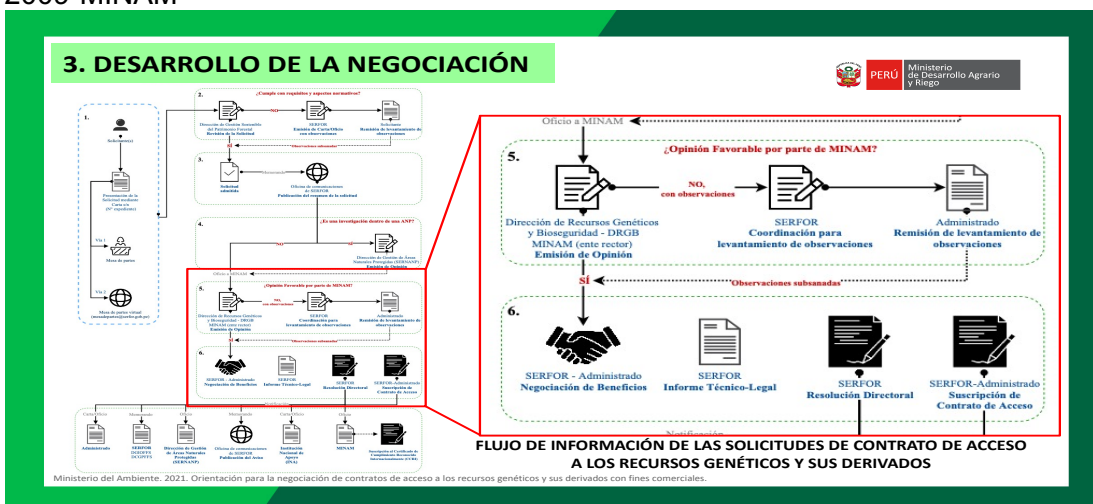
2000 MINAM

3. DESARROLLO DE LA NEGOCIACIÓN

PERÚ Ministerio de Desarrollo Agrario y Riego

1.
Solicitante(s)
Presentación de la Solicitud mediante Carta s/n (N° expediente)
Vía 1
Mesa de partes
Vía 2
Mesa de partes virtual (mesadepartes@serfor.gob.pe)

2. ¿Cumple con requisitos y aspectos normativos?
Dirección de Gestión Sostenible del Patrimonio Forestal
Revisión de la Solicitud
NO
SERFOR
Emisión de Carta/Oficio con observaciones
Solicitante
Remisión de levantamiento de observaciones
Observaciones subsanadas
SÍ

3.
Solicitud admitida
Oficina de comunicaciones de SERFOR
Publicación del resumen de la solicitud

4. ¿Es una investigación dentro de una ANP?
NO
SÍ
Dirección de Gestión de Áreas Naturales Protegidas (SERNANP)
Emisión de Opinión

Oficio a MINAM

5. ¿Opinión Favorable por parte de MINAM?
Dirección de Recursos Genéticos y Bioseguridad - DRGB MINAM (ente rector)
Emisión de Opinión
NO, con observaciones
SERFOR
Coordinación para levantamiento de observaciones
Administrado
Remisión de levantamiento de observaciones
Observaciones subsanadas
SÍ

6.
SERFOR - Administrado
Negociación de Beneficios
SERFOR
Informe Técnico-Legal
SERFOR
Resolución Directoral
SERFOR-Administrado
Suscripción de Contrato de Acceso

Notificación
Carta/Oficio
Memorando
Oficio
Memorando
Carta/Oficio
Oficio
Administrado
SERFOR DGDFFS DGSPFFS
Dirección de Gestión de Áreas Naturales Protegidas (SERNANP)
Oficina de comunicaciones de SERFOR
Publicación del Acceso
Institución Nacional de Apoyo (INA)
MINAM
Inscripción al Certificado de Cumplimiento Reconocido Internacionalmente (CCRI)

FLUJO DE INFORMACIÓN DE LAS SOLICITUDES DE CONTRATO DE ACCESO A LOS RECURSOS GENÉTICOS Y SUS DERIVADOS

Ministerio del Ambiente. 2021. Orientación para la negociación de contratos de acceso a los recursos genéticos y sus derivados con fines comerciales.